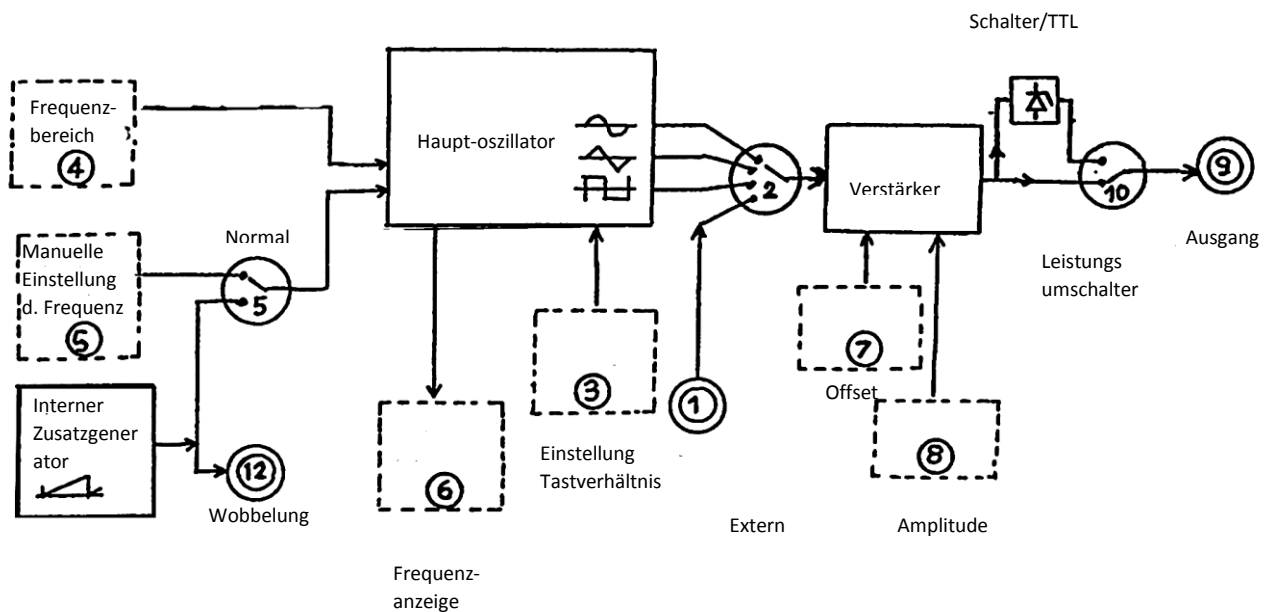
Schalter/TTL

Frequenzbereich
4

Haupt-oszillator

Verstärker

10

9

Ausgang

Manuelle Einstellung d. Frequenz
5

Normal

5

2

Leistungs umschalter

7

Offset

3

1

Interner Zusatzgenerator

12

Wobbelung

6

Einstellung Tastverhältnis

8

Extern

Amplitude

Frequenzanzeige